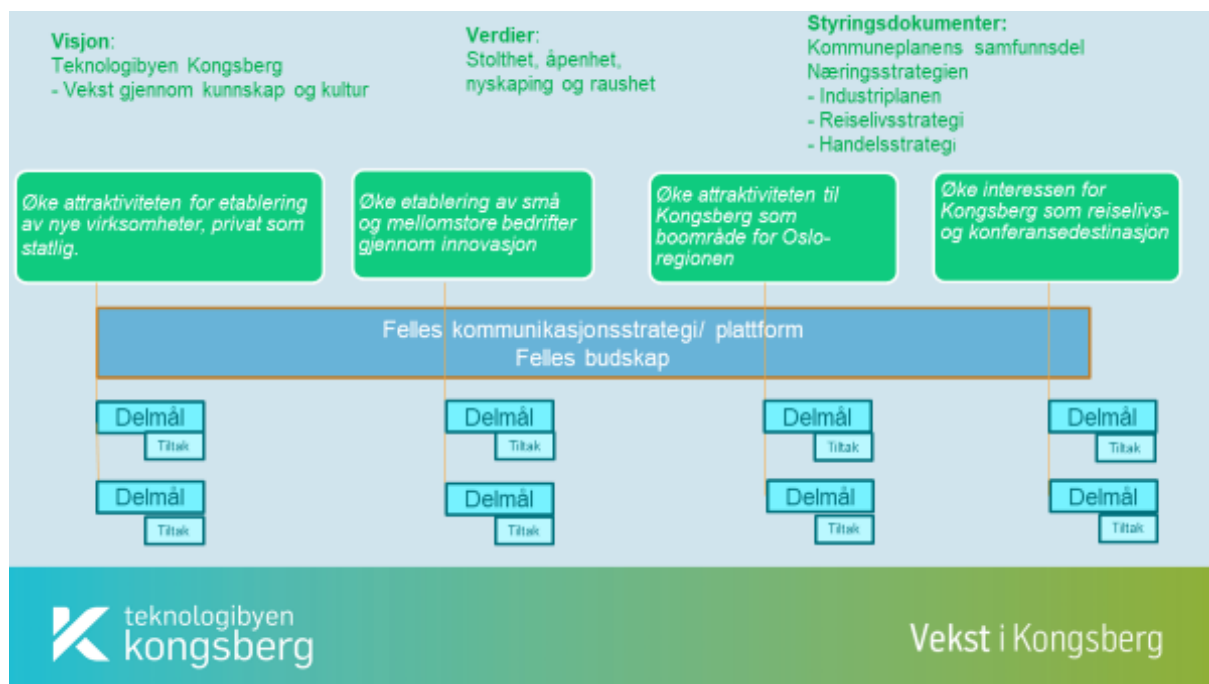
Visjon:
Teknologibyen Kongsberg
- Vekst gjennom kunnskap og kultur

Verdier:
Stolthet, åpenhet, nyskaping og raushet

Styringsdokumenter:
Kommuneplanens samfunnsdel
Næringsstrategien
- Industriplanen
- Reiselivsstrategi
- Handelsstrategi

Øke attraktiviteten for etablering av nye virksomheter, privat som statlig.

Øke etablering av små og mellomstore bedrifter gjennom innovasjon

Øke attraktiviteten til Kongsberg som boområde for Osloregionen

Øke interessen for Kongsberg som reiselivs- og konferansedestinasjon

Felles kommunikasjonsstrategi/ plattform
Felles budskap

Delmål
Tiltak
Delmål
Tiltak

Delmål
Tiltak
Delmål
Tiltak

Delmål
Tiltak
Delmål
Tiltak

Delmål
Tiltak
Delmål
Tiltak

teknologibyen
kongsberg

Vekst i Kongsberg